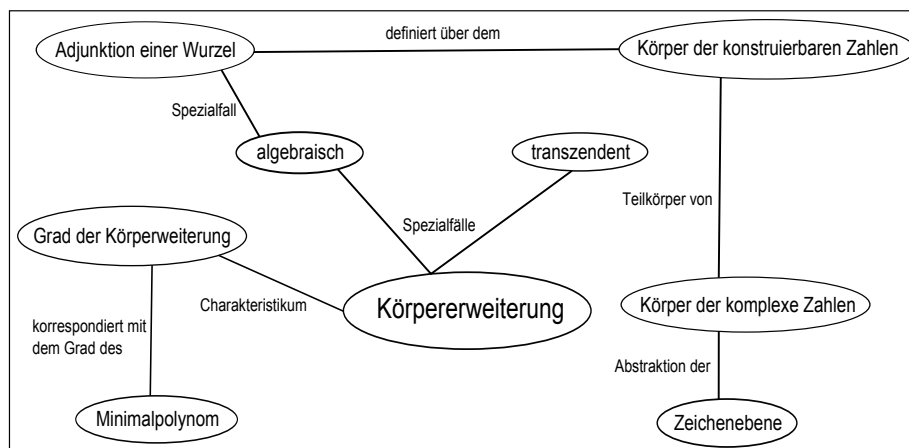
Adjunktion einer Wurzel

definiert über dem

Körper der konstruierbaren Zahlen

Spezialfall

algebraisch

transzendent

Spezialfälle

Teilkörper von

Grad der Körperweiterung

Charakteristikum

Körpererweiterung

Körper der komplexe Zahlen

korrespondiert mit dem Grad des

Abstraktion der

Minimalpolynom

Zeichenebene